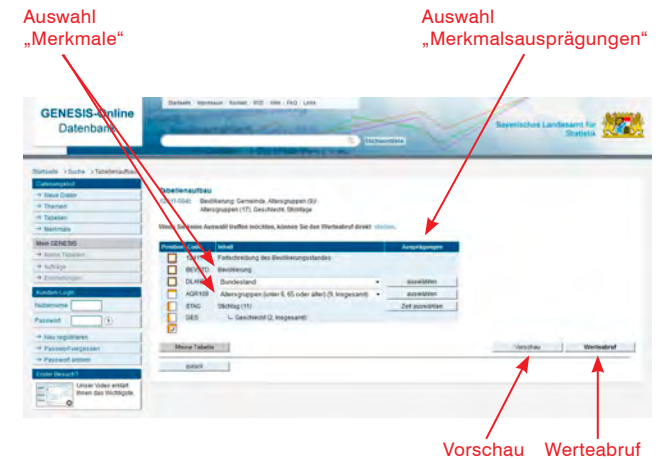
Auswahl
„Merkmale“

Auswahl
„Merkmalsausprägungen“

GENESIS-Online
Datenbank

Startseite | Impressum | Kontakt | RSS | Hilfe | FAQ | Links

Bayerisches Landesamt für Statistik

Startseite > Suche > Tabellenaufbau

Datenangebot
→ Neue Daten
→ Themen
→ Tabellen
→ Merkmale

Mein GENESIS
→ Meine Tabellen
→ Aufträge
→ Einstellungen

Kunden-Login
Nutzername
Passwort

→ Neu registrieren
→ Passwort vergessen
→ Passwort ändern

Erster Besuch?
Unser Video erklärt Ihnen das Wichtigste.

Tabellenaufbau
12411-004: Bevölkerung: Gemeinde, Altersgruppen (9)/ Altersgruppen (17), Geschlecht, Stichtage

Wenn Sie keine Auswahl treffen möchten, können Sie den Werteabruf direkt starten.

| Position | Code | Inhalt | Ausprägungen |
|---|---|---|---|
| | 12411 | Fortschreibung des Bevölkerungsstandes | |
| | BEVSTD | Bevölkerung | |
| | DLAND | Bundesland | auswählen |
| | AGR109 | Altersgruppen (unter 6, 65 oder älter) (9, insgesamt) | auswählen |
| | STAG | Stichtag (11) | Zeit auswählen |
| | GES | └ Geschlecht (2, insgesamt) | |

Meine Tabelle
zurück
Vorschau
Werteabruf

Vorschau
Werteabruf